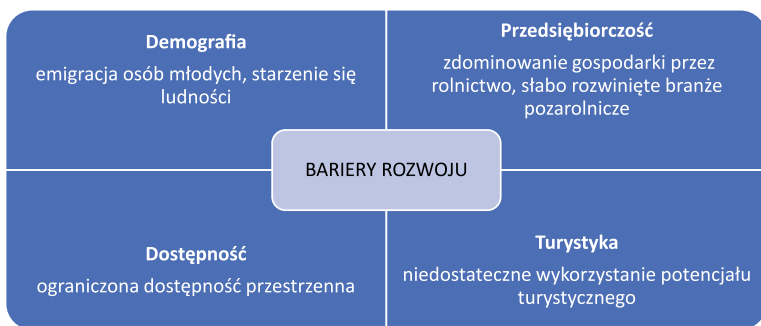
**Demografia**

emigracja osób młodych, starzenie się ludności

**Przedsiębiorczość**

zdominowanie gospodarki przez rolnictwo, słabo rozwinięte branże pozarolnicze

BARIERY ROZWOJU

**Dostępność**

ograniczona dostępność przestrzenna

**Turystyka**

niedostateczne wykorzystanie potencjału turystycznego